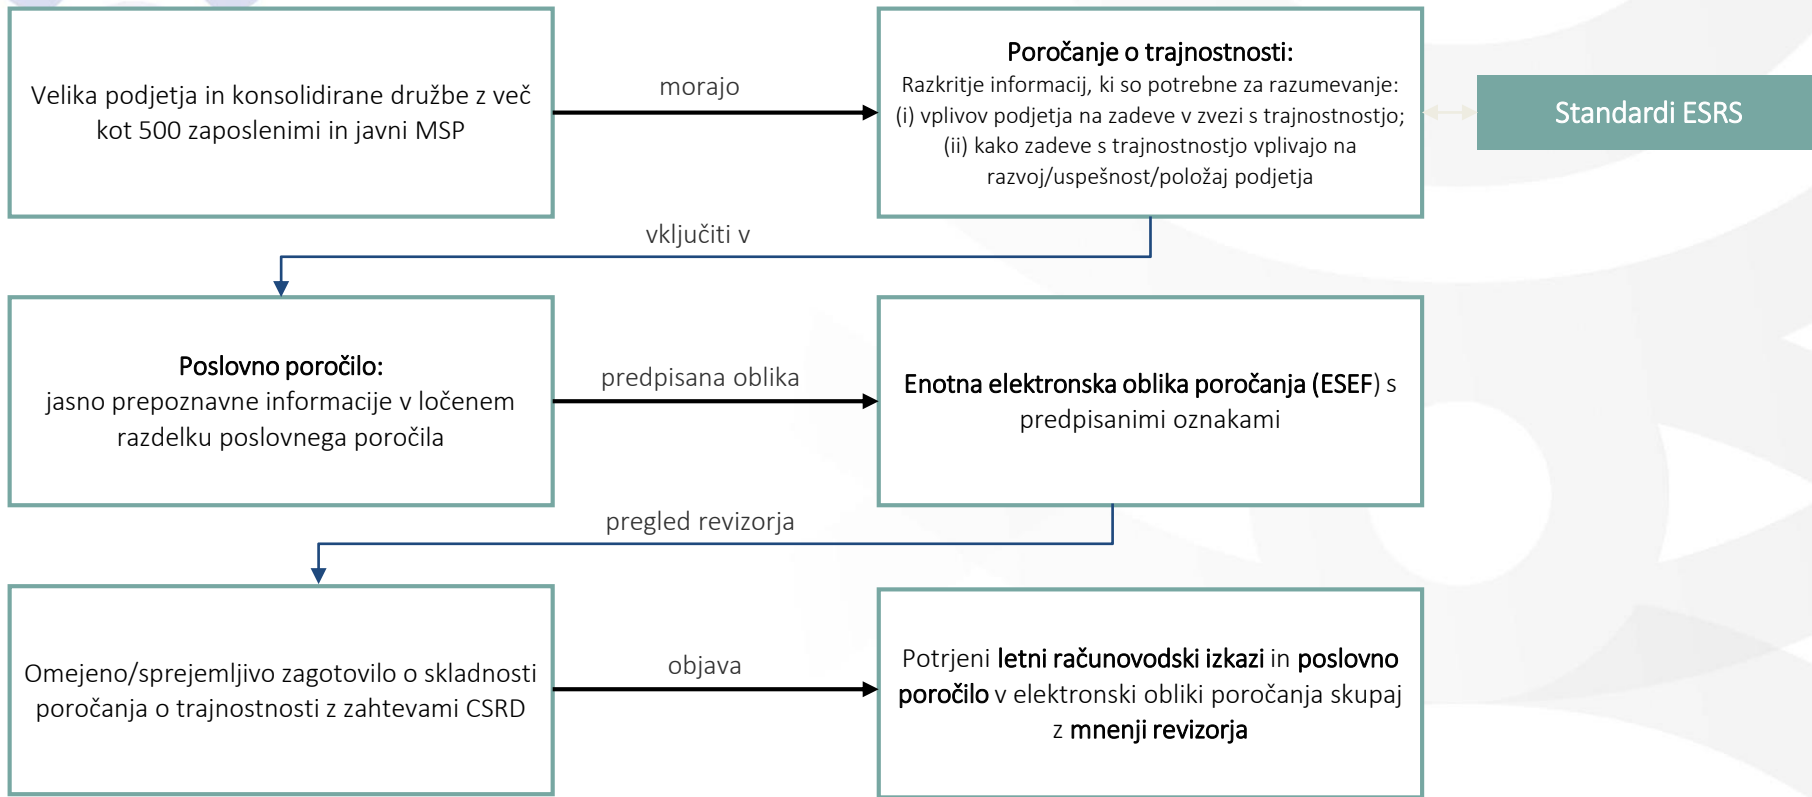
Velika podjetja in konsolidirane družbe z več kot 500 zaposlenimi in javni MSP

morajo

Poročanje o trajnostnosti:
Razkritje informacij, ki so potrebne za razumevanje:
(i) vplivov podjetja na zadeve v zvezi s trajnostnostjo;
(ii) kako zadeve s trajnostnostjo vplivajo na razvoj/uspešnost/položaj podjetja

Standardi ESRS

vključiti v

Poslovno poročilo:
jasno prepoznavne informacije v ločenem razdelku poslovnega poročila

predpisana oblika

Enotna elektronska oblika poročanja (ESEF) s predpisanimi oznakami

pregled revizorja

Omejeno/sprejemljivo zagotovilo o skladnosti poročanja o trajnostnosti z zahtevami CSRD

objava

Potrjeni letni računovodski izkazi in poslovno poročilo v elektronski obliki poročanja skupaj z mnenji revizorja